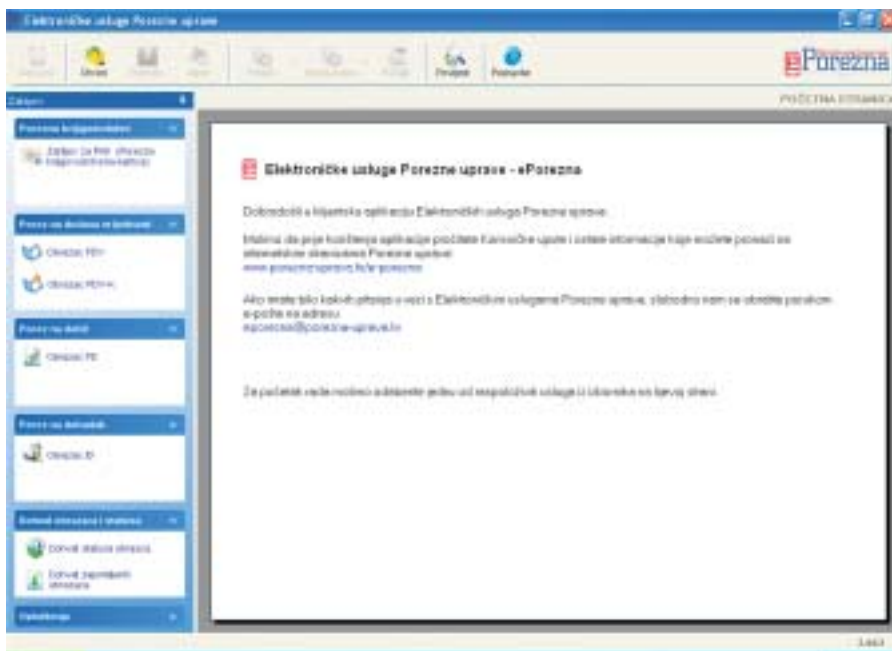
Elektroničke usluge Porezne uprave

Otvori

Provjeri

Postavke

ePorezna

Zadaci

POČETNA STRANICA

Porezne knjigovodstvo

Zahtjev za PIK (Porezna knjigovodstvena kartica)

Porez na dohodak i doprinose

Obrazac PDV

Obrazac PDV-K

Porez na dobit

Obrazac PD

Porez na dohodak

Obrazac ID

Dohvat obrazaca i statusa

Dohvat statusa obrazaca

Dohvat zaprimljenih obrazaca

Opisterje

Elektroničke usluge Porezne uprave - ePorezna

Dobrodošli u klijentsku aplikaciju Elektroničkih usluga Porezne uprave.

Molimo da prije korištenja aplikacije pročitate Korisničke upute i ostale informacije koje možete pronaći na stranicama Porezne uprave:
www.porezna-uprava.hr/e-porezna

Ako imate bilo kakvih pitanja u vezi s Elektroničkim uslugama Porezne uprave, slobodno nam se obratite porukom e-pošte na adresu:
eporezna@porezna-uprava.hr

Za početak rada možete odabrati jednu od raspoloživih usluga iz izbornika na lijevoj strani.

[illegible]